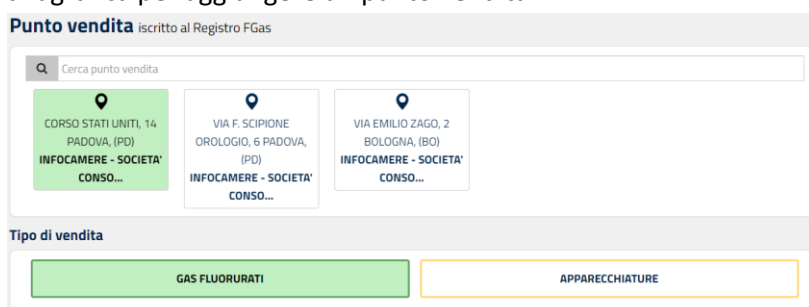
Punto vendita iscritto al Registro FGas

Cerca punto vendita

CORSO STATI UNITI, 14 PADOVA, (PD)
INFOCAMERE - SOCIETA' CONSO...

VIA F. SCIPIONE OROLOGIO, 6 PADOVA, (PD)
INFOCAMERE - SOCIETA' CONSO...

VIA EMILIO ZAGO, 2 BOLOGNA, (BO)
INFOCAMERE - SOCIETA' CONSO...

Tipo di vendita

GAS FLUORURATI

APPARECCHIATURE